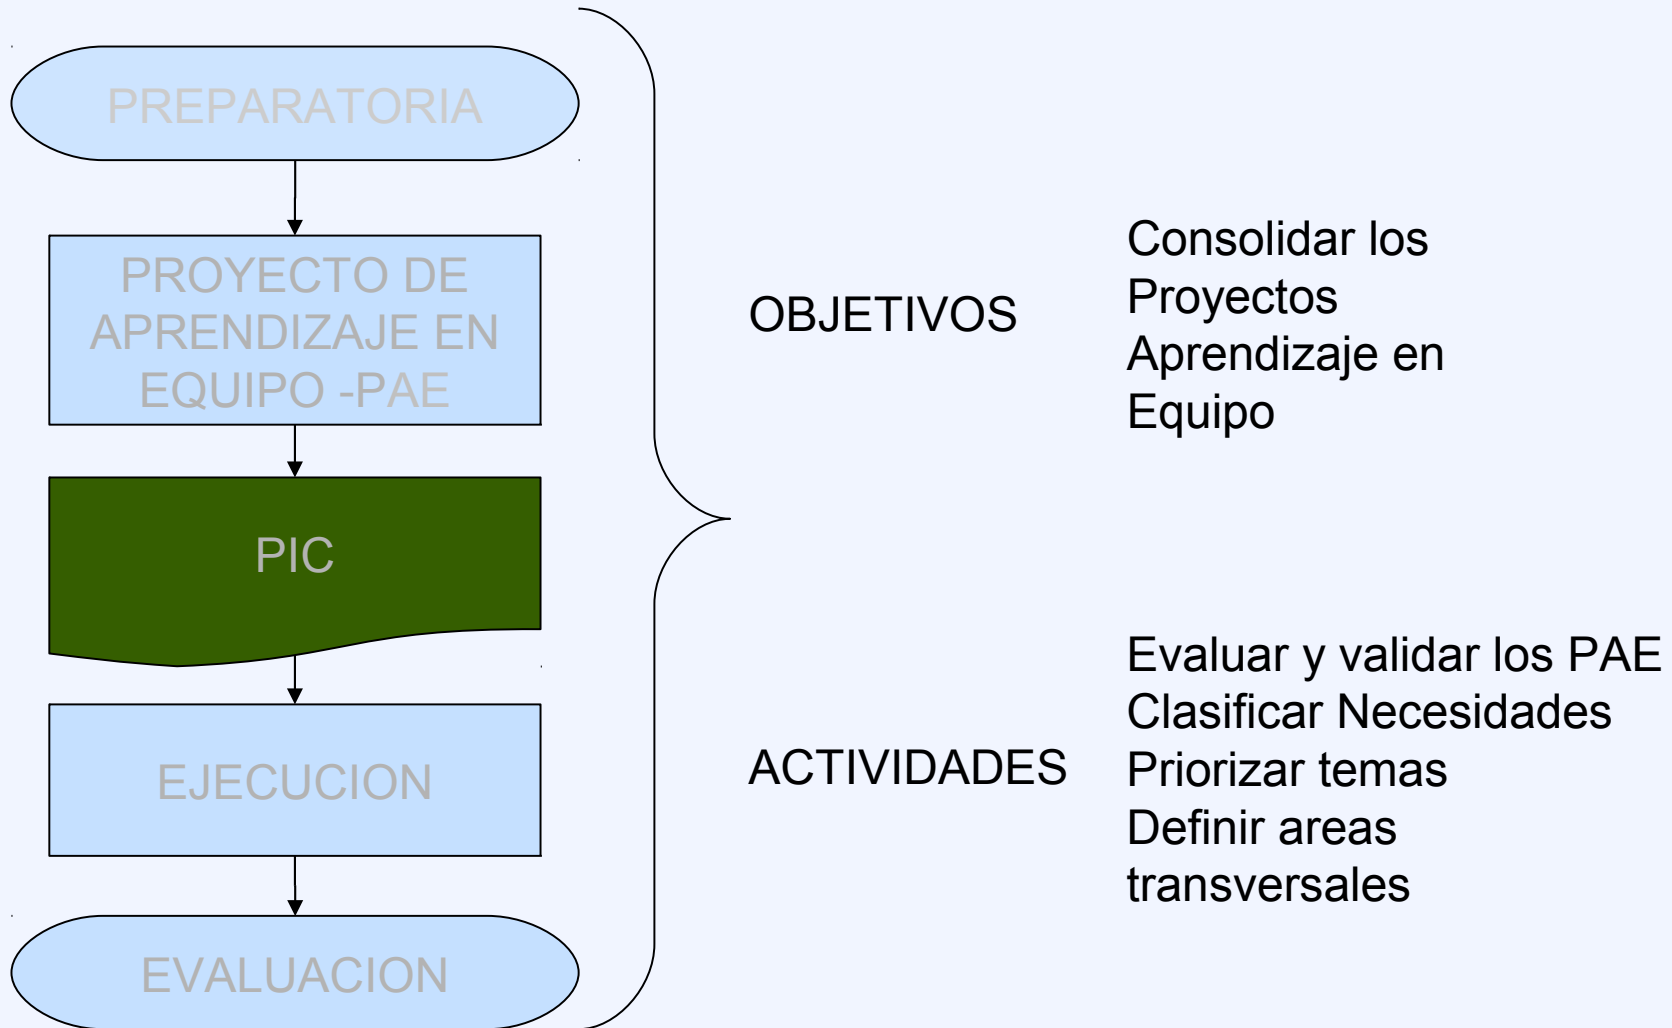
PREPARATORIA

PROYECTO DE APRENDIZAJE EN EQUIPO -PAE

PIC

EJECUCION

EVALUACION

OBJETIVOS

Consolidar los Proyectos Aprendizaje en Equipo

ACTIVIDADES

Evaluar y validar los PAE
Clasificar Necesidades
Priorizar temas
Definir areas transversales